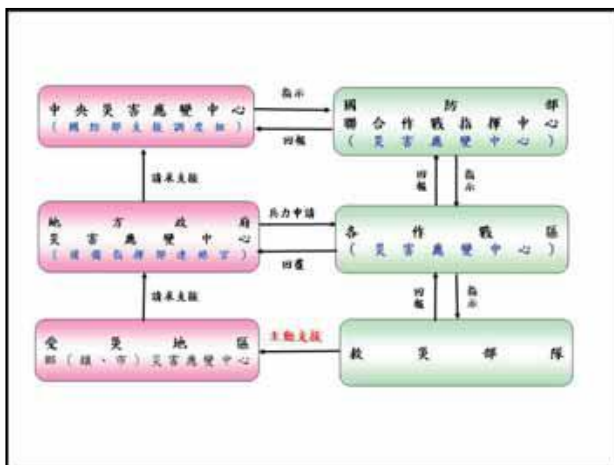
中央災害應變中心
（國防部支援調度組）

國防部
聯合作戰指揮中心
（災害應變中心）

指示

回報

請求支援

地方政府
災害應變中心
（後備指揮部連絡官）

兵力申請

回覆

各作戰區
（災害應變中心）

回報

指示

請求支援

受災地區
鄉（鎮、市）災害應變中心

主動支援

救災部隊

回報

指示